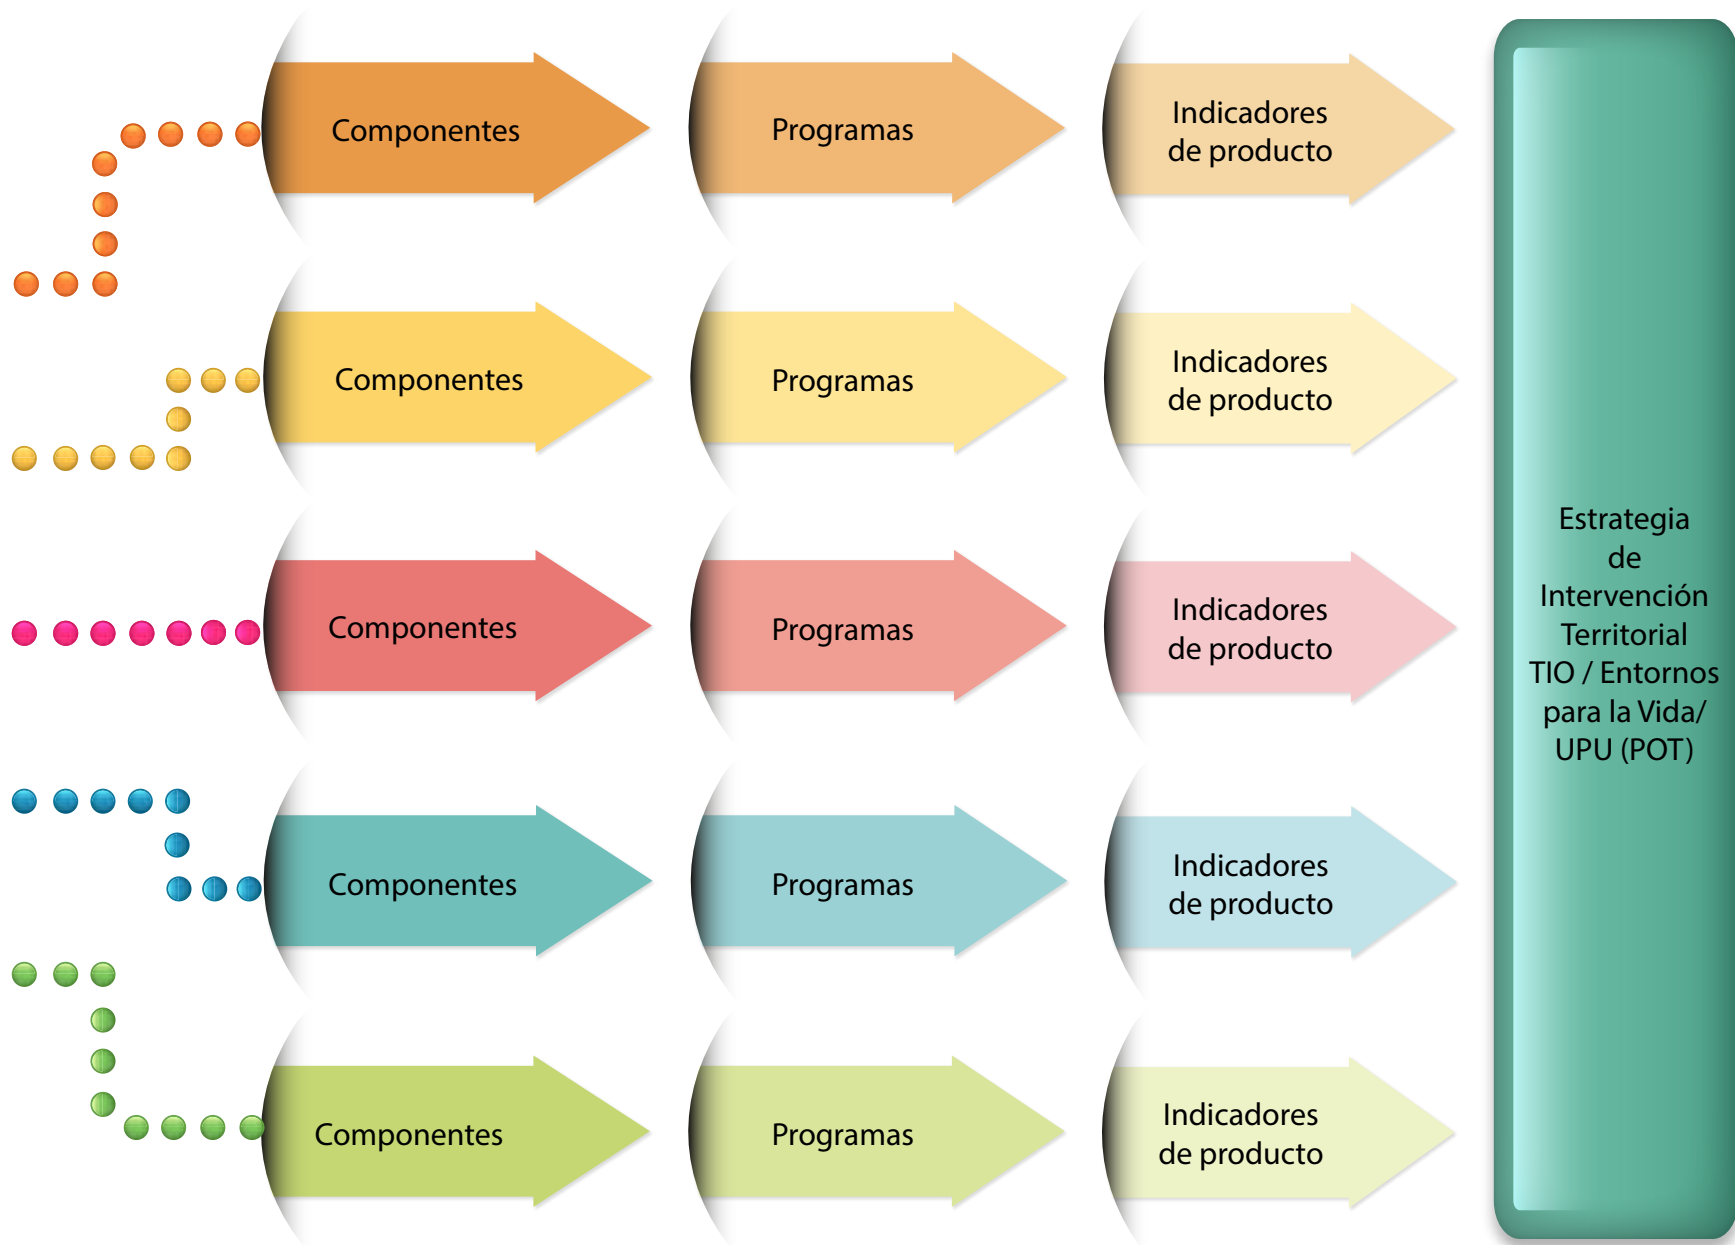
Componentes

Programas

Indicadores de producto

Componentes

Programas

Indicadores de producto

Componentes

Programas

Indicadores de producto

Componentes

Programas

Indicadores de producto

Componentes

Programas

Indicadores de producto

Estrategia de Intervención Territorial TIO / Entornos para la Vida/ UPU (POT)